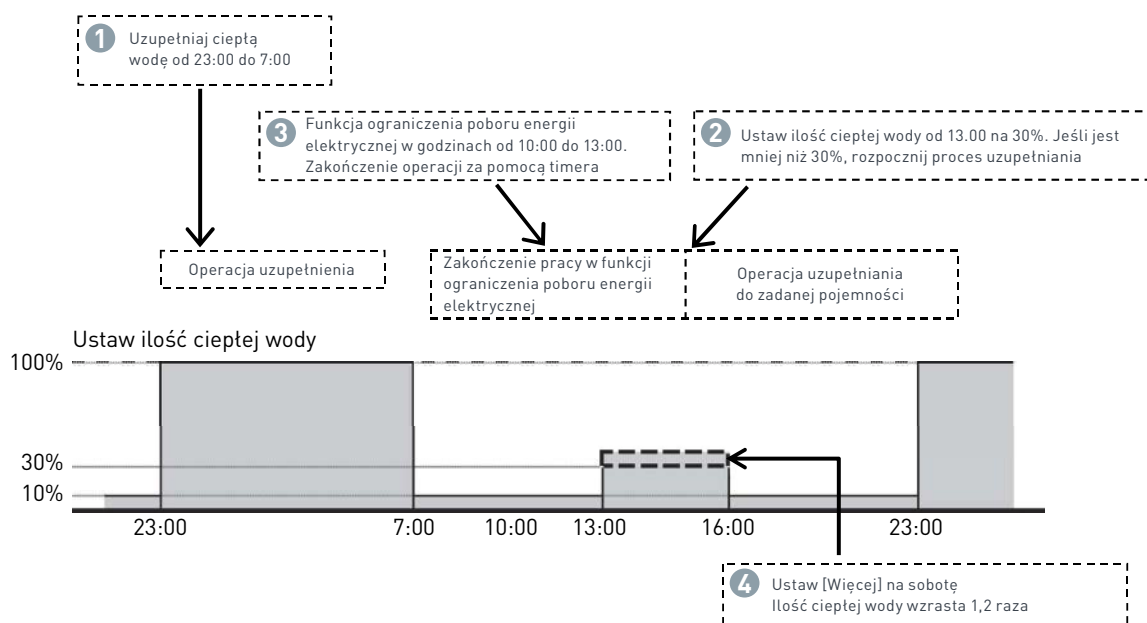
1 Uzupełniaj ciepłą wodę od 23:00 do 7:00

3 Funkcja ograniczenia poboru energii elektrycznej w godzinach od 10:00 do 13:00. Zakończenie operacji za pomocą timera

2 Ustaw ilość ciepłej wody od 13.00 na 30%. Jeśli jest mniej niż 30%, rozpocznij proces uzupełniania

Operacja uzupełnienia

Zakończenie pracy w funkcji ograniczenia poboru energii elektrycznej

Operacja uzupełniania do zadanej pojemności

Ustaw ilość ciepłej wody

100%

30%

10%

23:00

7:00

10:00

13:00

16:00

23:00

4 Ustaw [Więcej] na sobotę
Ilość ciepłej wody wzrasta 1,2 raza